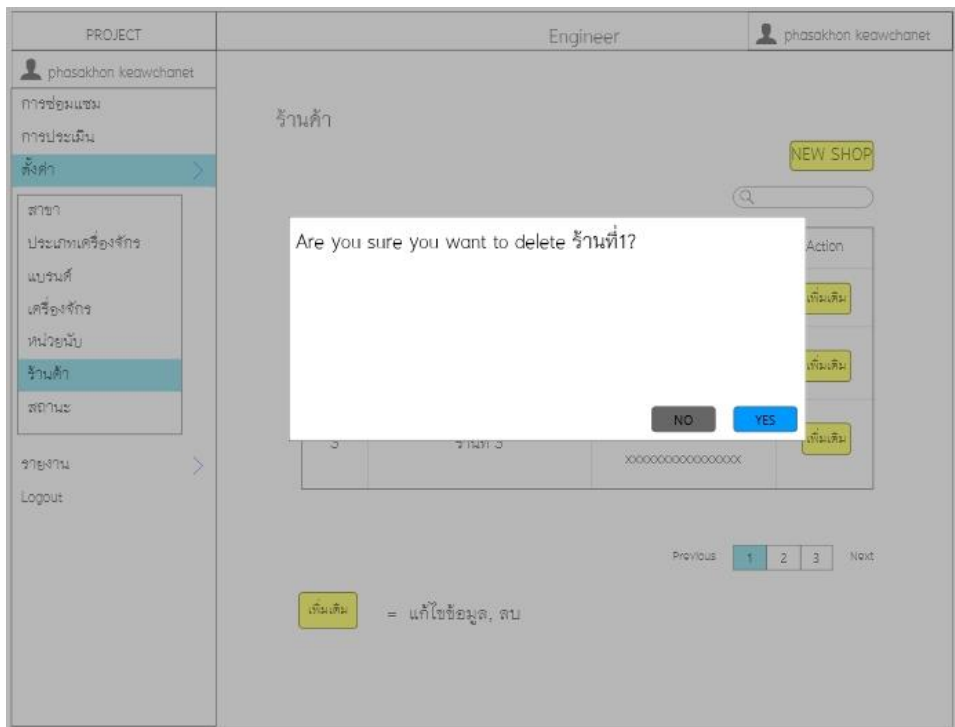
PROJECT

Engineer

phasakhon keawchanet

phasakhon keawchanet

การซ่อมแซม

การประเมิน

ตั้งค่า

สาขา

ประเภทเครื่องจักร

แบรนด์

เครื่องจักร

หน่วยนับ

ร้านค้า

สถานะ

รายงาน

Logout

ร้านค้า

NEW SHOP

Are you sure you want to delete ร้านที่1?

NO

YES

Action

เพิ่มเติม

เพิ่มเติม

3

ร้านที่ 3

xxxxxxxxxxxxxxxx

เพิ่มเติม

Previous 1 2 3 Next

เพิ่มเติม = แก้ไขข้อมูล, ลบ